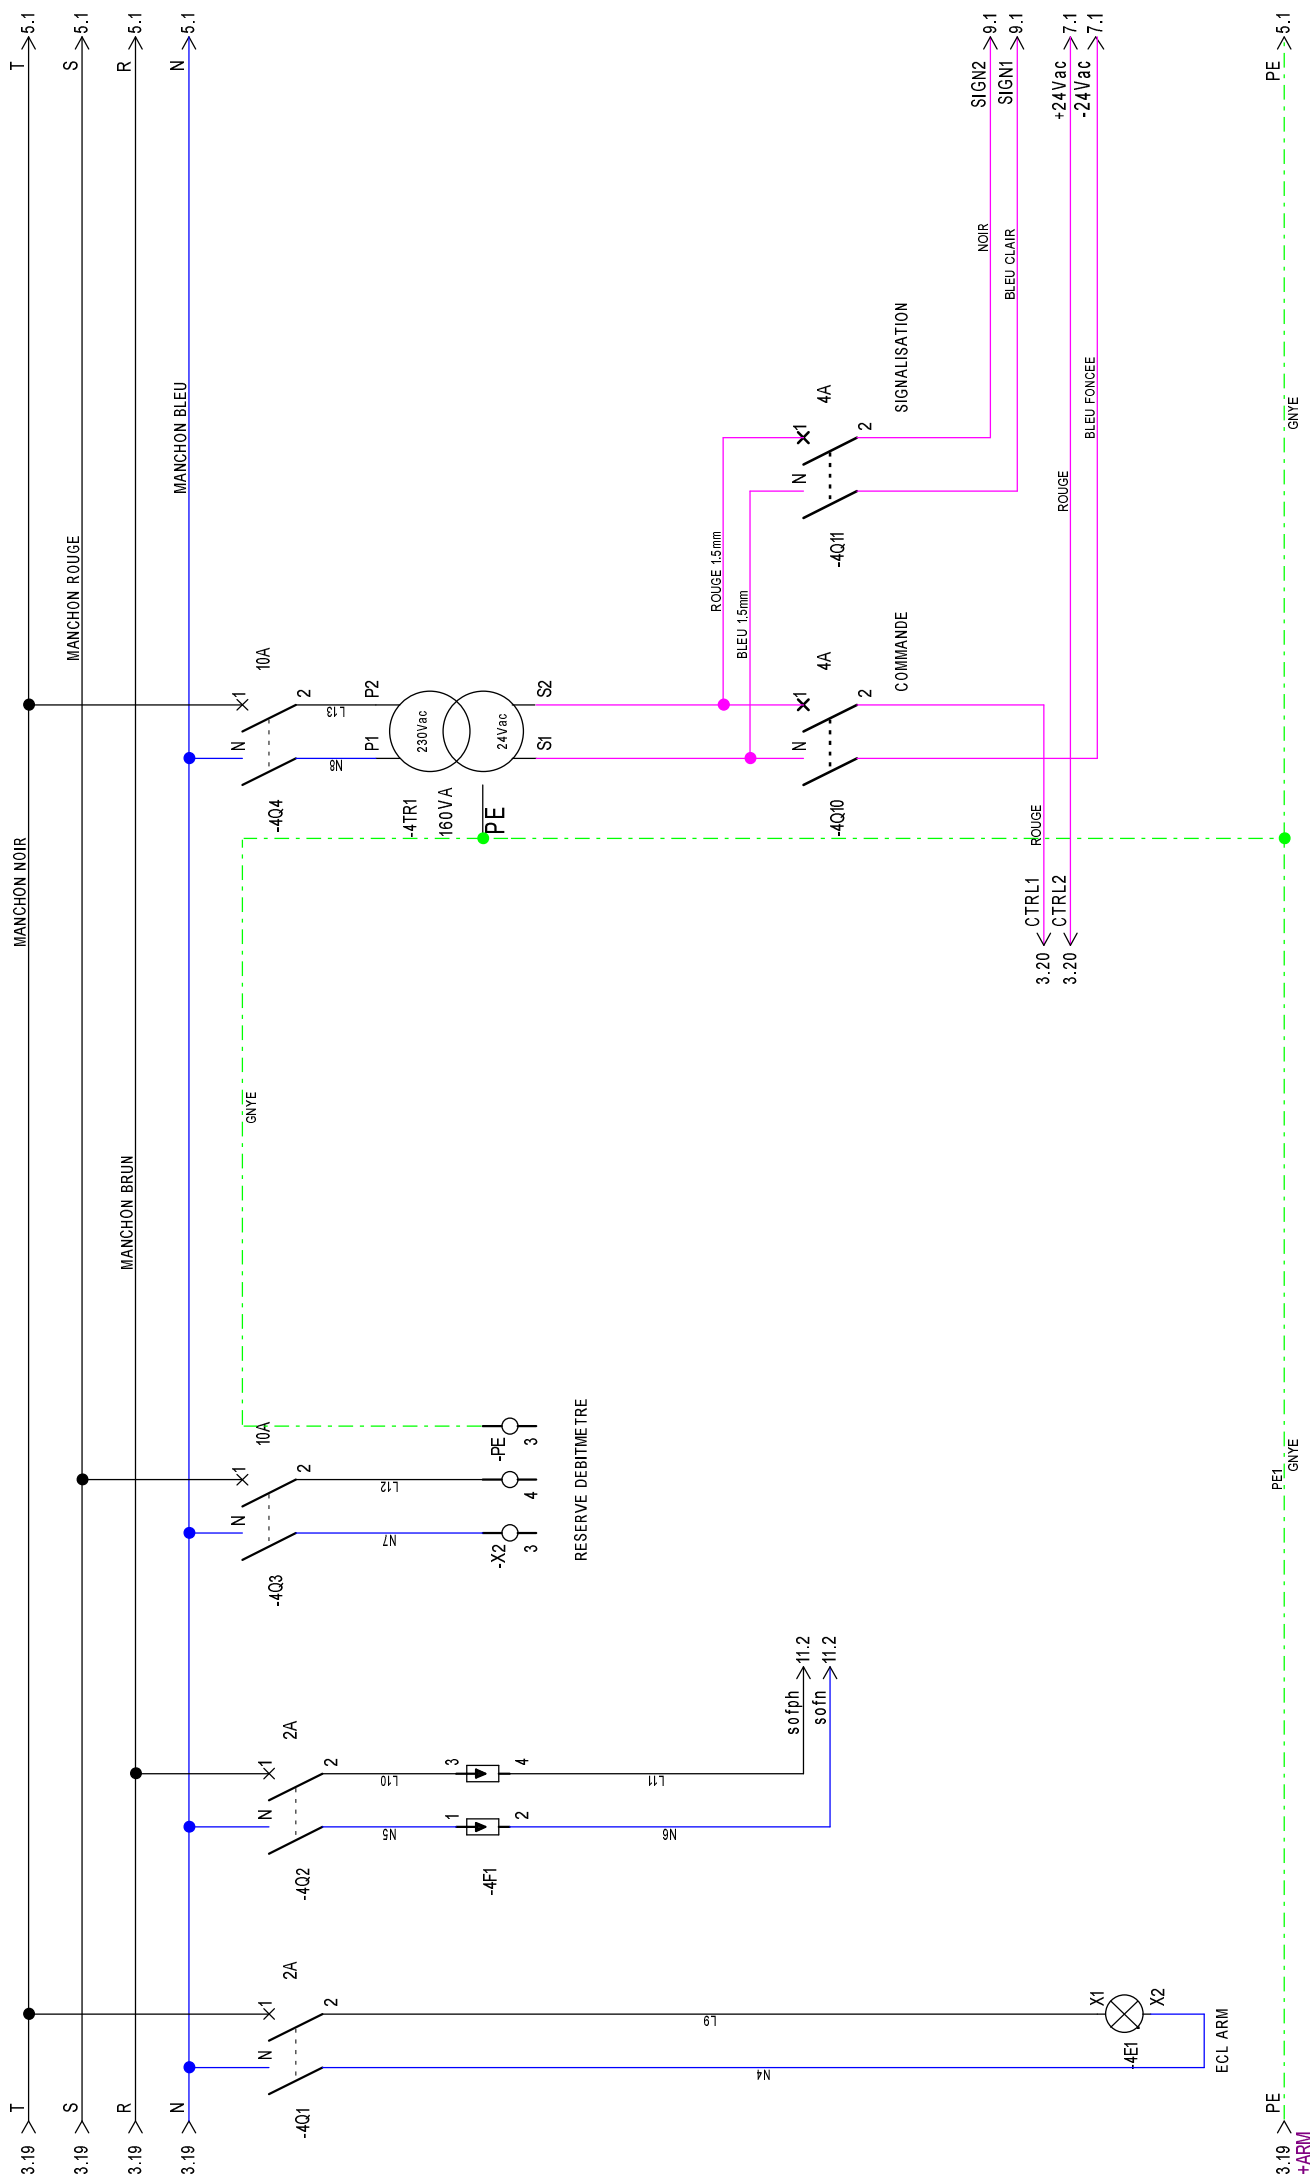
T 5.1
S 5.1
R 5.1
N 5.1
SIGN2 9.1
SIGN1 9.1
+24Vac 7.1
-24Vac 7.1
PE 5.1

NOIR
BLEU CLAIR
SIGNALISATION
BLEU FONCEE
GNYE
4A
1
2
N
-4Q11
ROUGE
MANCHON BLEU
MANCHON ROUGE
ROUGE 1.5mm
BLEU 1.5mm
COMMANDE
10A
4A
1
2
P2
S2
1
2
N
L13
P1
230Vac
24Vac
S1
N
N8
-4Q4
-4TR1
160VA
PE
-4Q10
ROUGE
CTRL1
CTRL2
3.20
3.20
MANCHON NOIR
GNYE
MANCHON BRUN
10A
-PE
3
1
2
L12
4
RESERVE DEBITMETRE
PE1
GNYE
N
N7
-X2
3
-4Q3
2A
11.2
11.2
sofph
sofn
1
2
3
4
L10
L11
N
1
2
N5
N6
-4Q2
-4F1
2A
1
2
X1
X2
L9
N
N4
-4E1
ECL ARM
-4Q1
T
S
R
N
3.19
3.19
3.19
3.19
PE
3.19
+ARM